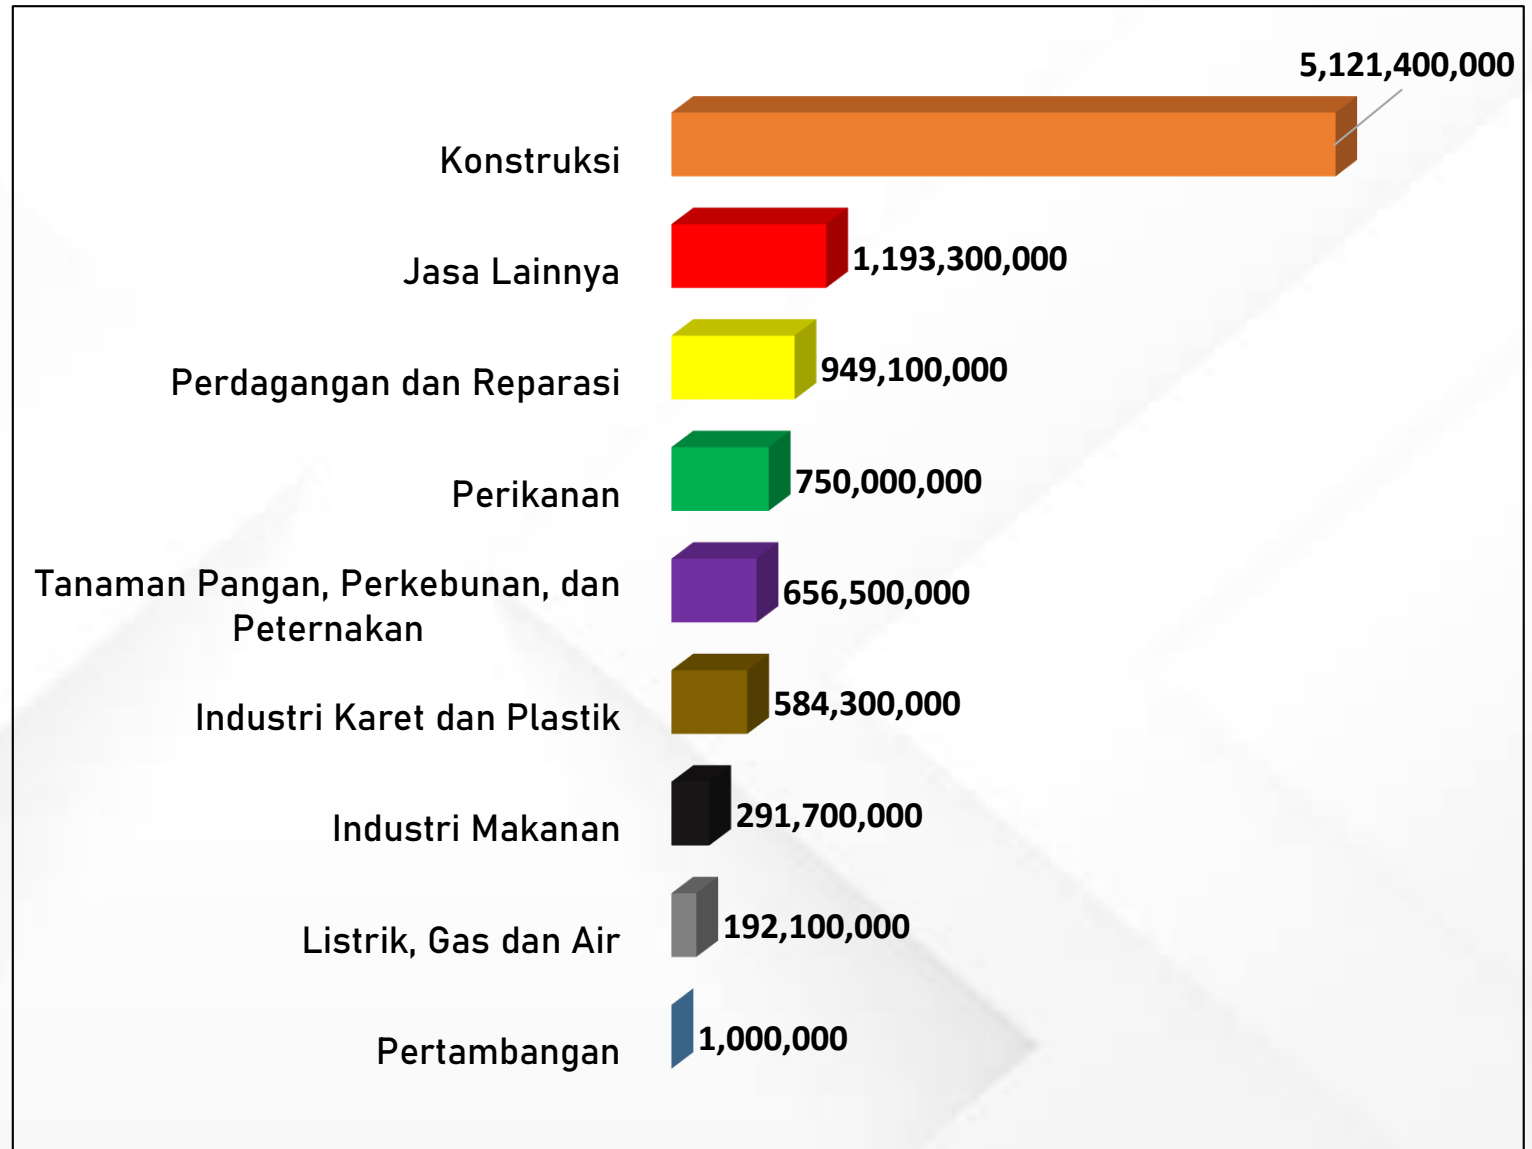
5,121,400,000
Konstruksi
Jasa Lainnya
1,193,300,000
Perdagangan dan Reparasi
949,100,000
Perikanan
750,000,000
Tanaman Pangan, Perkebunan, dan Peternakan
656,500,000
Industri Karet dan Plastik
584,300,000
Industri Makanan
291,700,000
Listrik, Gas dan Air
192,100,000
Pertambangan
1,000,000